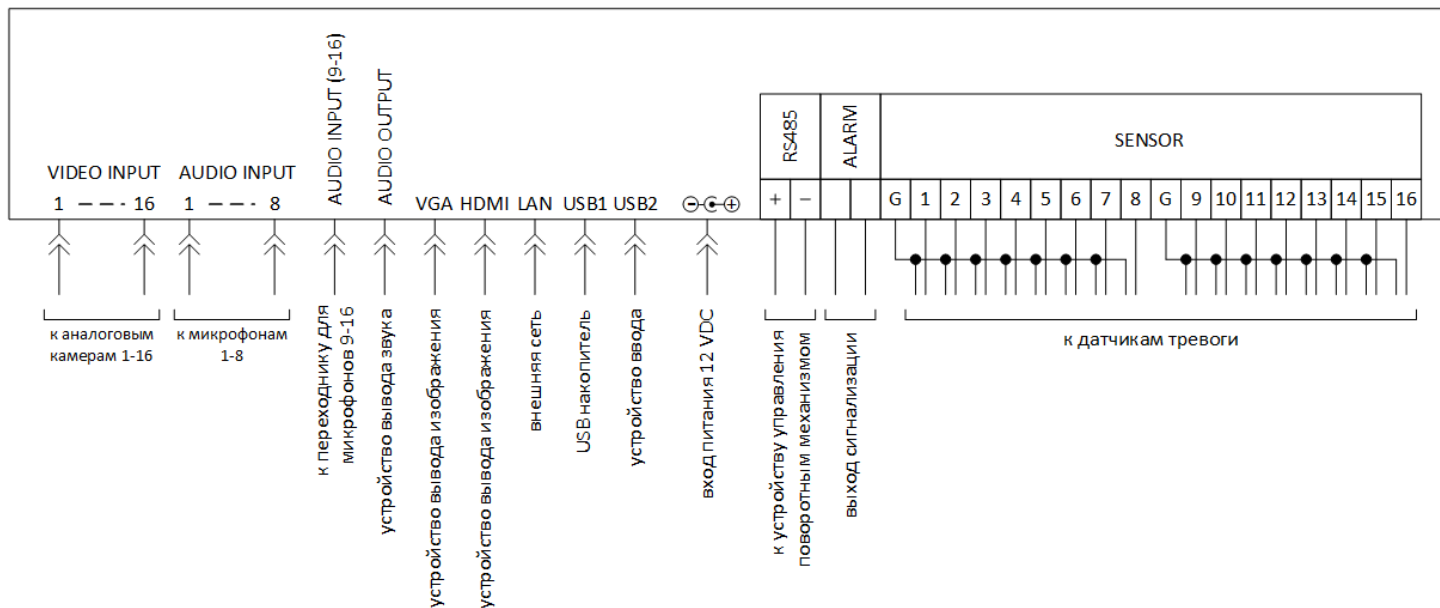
VIDEO INPUT
1 - - - 16

AUDIO INPUT
1 - - - 8

AUDIO INPUT (9-16)

AUDIO OUTPUT

VGA HDMI LAN USB1 USB2

RS485
+ −

ALARM

SENSOR

| G | 1 | 2 | 3 | 4 | 5 | 6 | 7 | 8 | G | 9 | 10 | 11 | 12 | 13 | 14 | 15 | 16 |
|---|---|---|---|---|---|---|---|---|---|---|---|---|---|---|---|---|---|

к аналоговым камерам 1-16

к микрофонам 1-8

к переходнику для микрофонов 9-16

устройство вывода звука

устройство вывода изображения

устройство вывода изображения

внешняя сеть

USB накопитель

устройство ввода

вход питания 12 VDC

к устройству управления поворотным механизмом

выход сигнализации

к датчикам тревоги